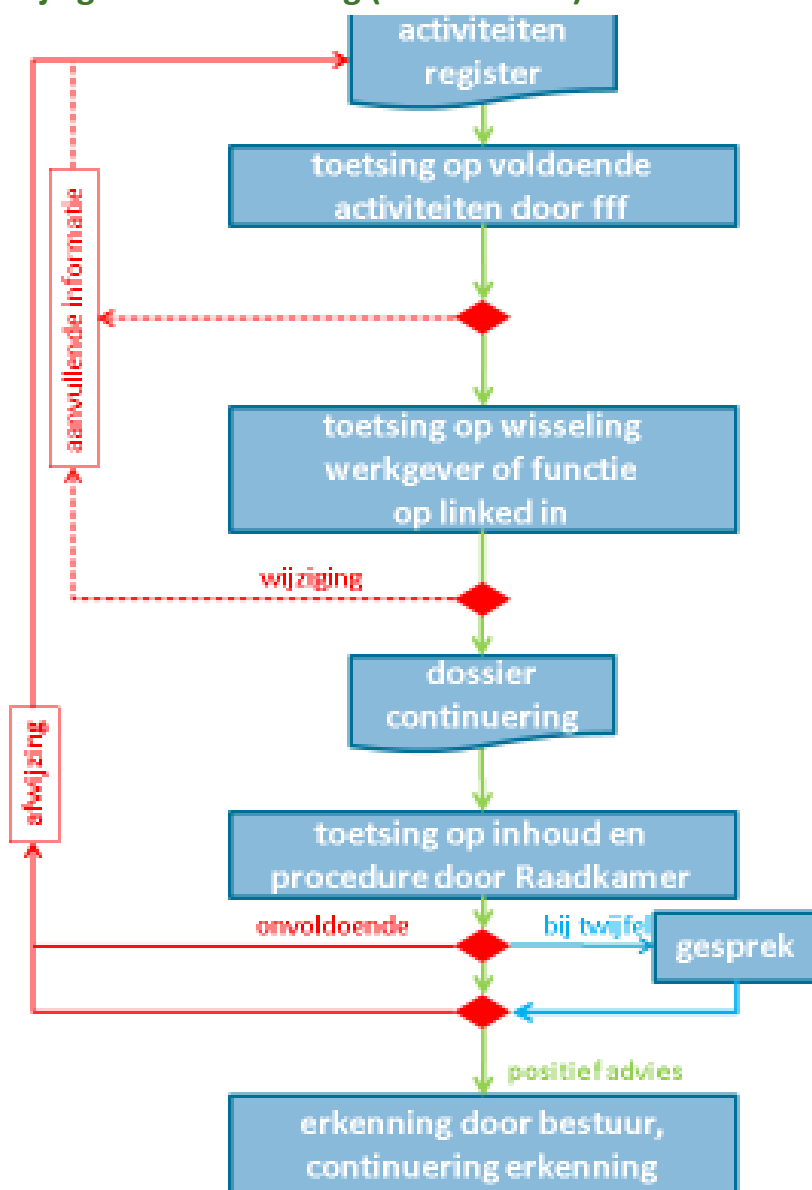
activiteiten register

toetsing op voldoende activiteiten door fff

aanvullende informatie

toetsing op wisseling werkgever of functie op linked in

wijziging

dossier continuering

afwijzing

toetsing op inhoud en procedure door Raadkamer

onvoldoende

bij twijfel

gesprek

positief advies

erkenning door bestuur, continuering erkenning